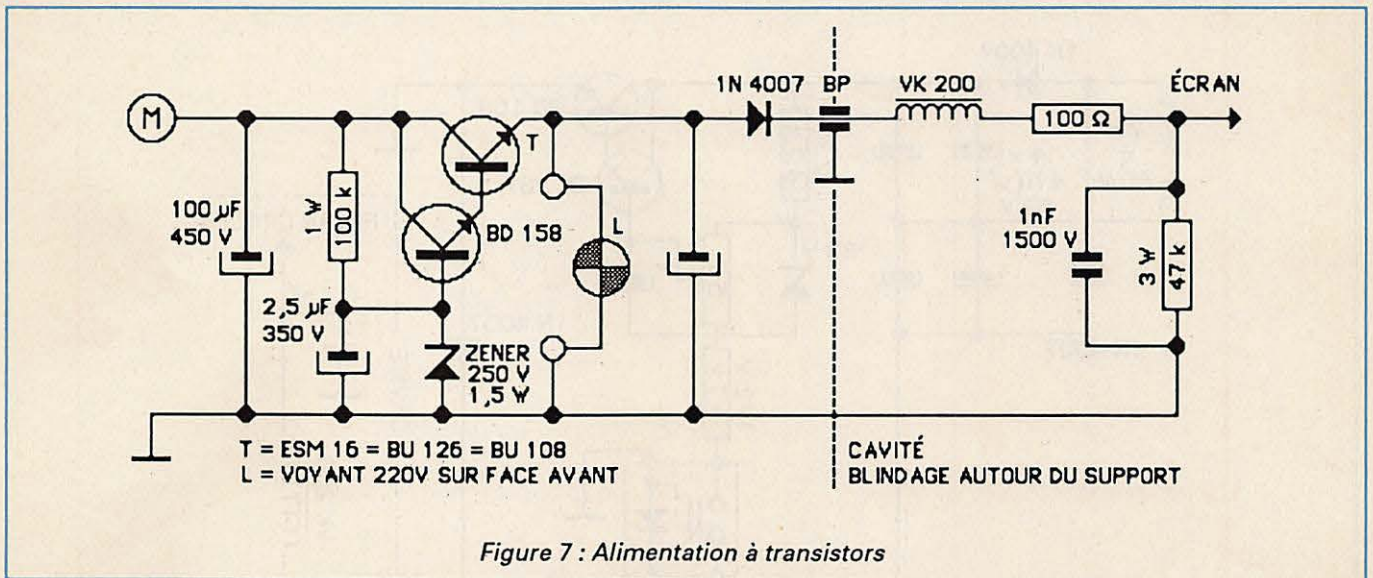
M

100 µF
450 V

1 W
100 k

2,5 µF
350 V

T

BD 158

ZENER
250 V
1,5 W

L

1N 4007

BP

VK 200

100 Ω

ÉCRAN

1nF
1500 V

3 W
47 k

T = ESM 16 = BU 126 = BU 108
L = VOYANT 220V SUR FACE AVANT

CAVITÉ
BLINDAGE AUTOUR DU SUPPORT

Figure 7 : Alimentation à transistors